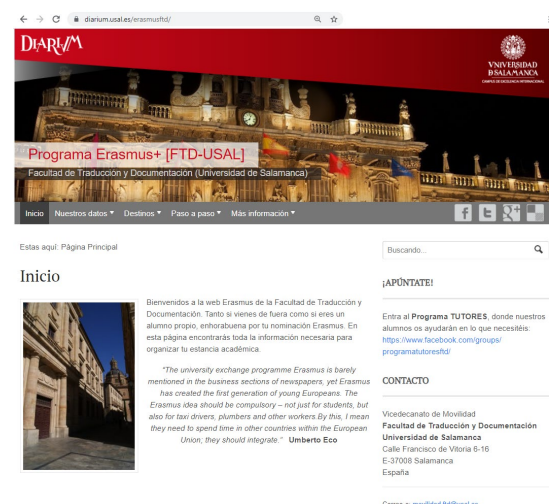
diarium.usal.es/erasmusftd/

DIARIVM

VNIVERSIDAD D SALAMANCA
CAMPUS DE EXCELENCIA INTERNACIONAL

Programa Erasmus+ [FTD-USAL]

Facultad de Traducción y Documentación (Universidad de Salamanca)

Inicio Nuestros datos ▾ Destinos ▾ Paso a paso ▾ Más información ▾

Estas aquí: Página Principal

Buscando...

Inicio

Bienvenidos a la web Erasmus de la Facultad de Traducción y Documentación. Tanto si vienes de fuera como si eres un alumno propio, enhorabuena por tu nominación Erasmus. En esta página encontrarás toda la información necesaria para organizar tu estancia académica.

"The university exchange programme Erasmus is barely mentioned in the business sections of newspapers, yet Erasmus has created the first generation of young Europeans. The Erasmus idea should be compulsory – not just for students, but also for taxi drivers, plumbers and other workers. By this, I mean they need to spend time in other countries within the European Union; they should integrate." Umberto Eco

¡APÚNTATE!

Entra al Programa TUTORES, donde nuestros alumnos os ayudarán en lo que necesitéis: https://www.facebook.com/groups/programatutoresftd/

CONTACTO

Vicedecanato de Movilidad
Facultad de Traducción y Documentación
Universidad de Salamanca
Calle Francisco de Vitoria 6-16
E-37008 Salamanca
España

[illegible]